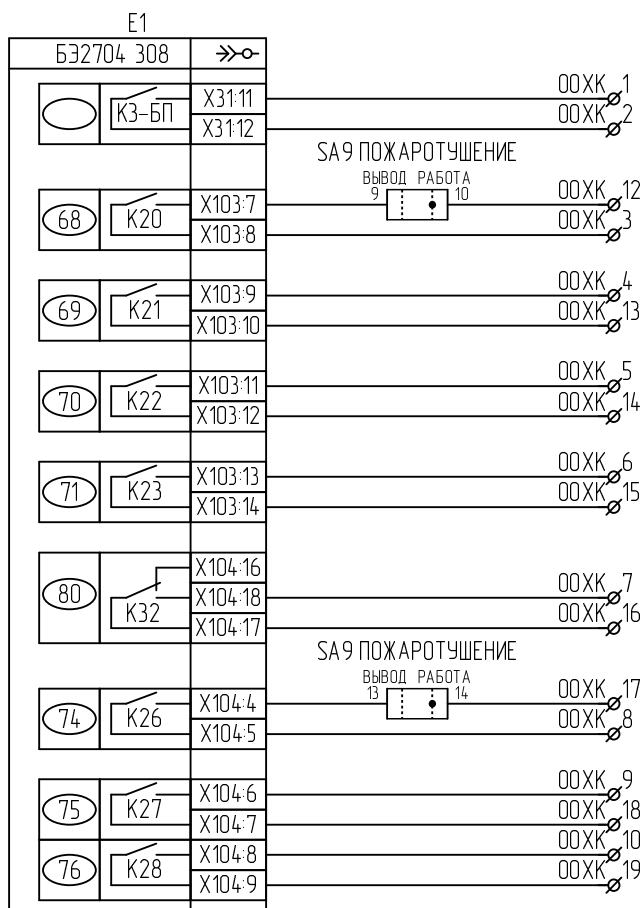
E1

БЭ2704 308

К3-БП
X31:11
X31:12
00XK 1
00XK 2

SA9 ПОЖАРОТУШЕНИЕ
ВЫВОД РАБОТА
9 10

68
K20
X103:7
X103:8
00XK 12
00XK 3

69
K21
X103:9
X103:10
00XK 4
00XK 13

70
K22
X103:11
X103:12
00XK 5
00XK 14

71
K23
X103:13
X103:14
00XK 6
00XK 15

80
K32
X104:16
X104:18
X104:17
00XK 7
00XK 16

SA9 ПОЖАРОТУШЕНИЕ
ВЫВОД РАБОТА
13 14

74
K26
X104:4
X104:5
00XK 17
00XK 8

75
K27
X104:6
X104:7
00XK 9
00XK 18

76
K28
X104:8
X104:9
00XK 10
00XK 19